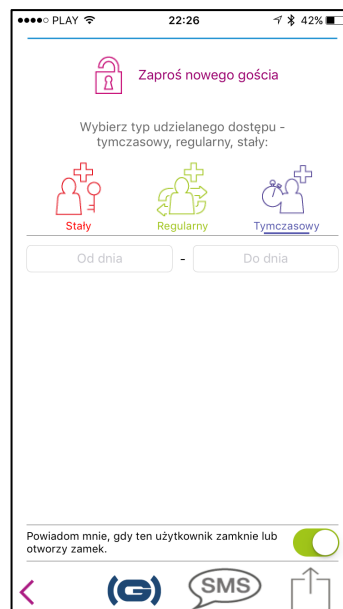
●●●●○ PLAY

22:26

42%

Zaproś nowego gościa

Wybierz typ udzielanego dostępu - tymczasowy, regularny, stały:

Stały

Regularny

Tymczasowy

Od dnia

-

Do dnia

Powiadom mnie, gdy ten użytkownik zamknie lub otworzy zamek.

G

SMS